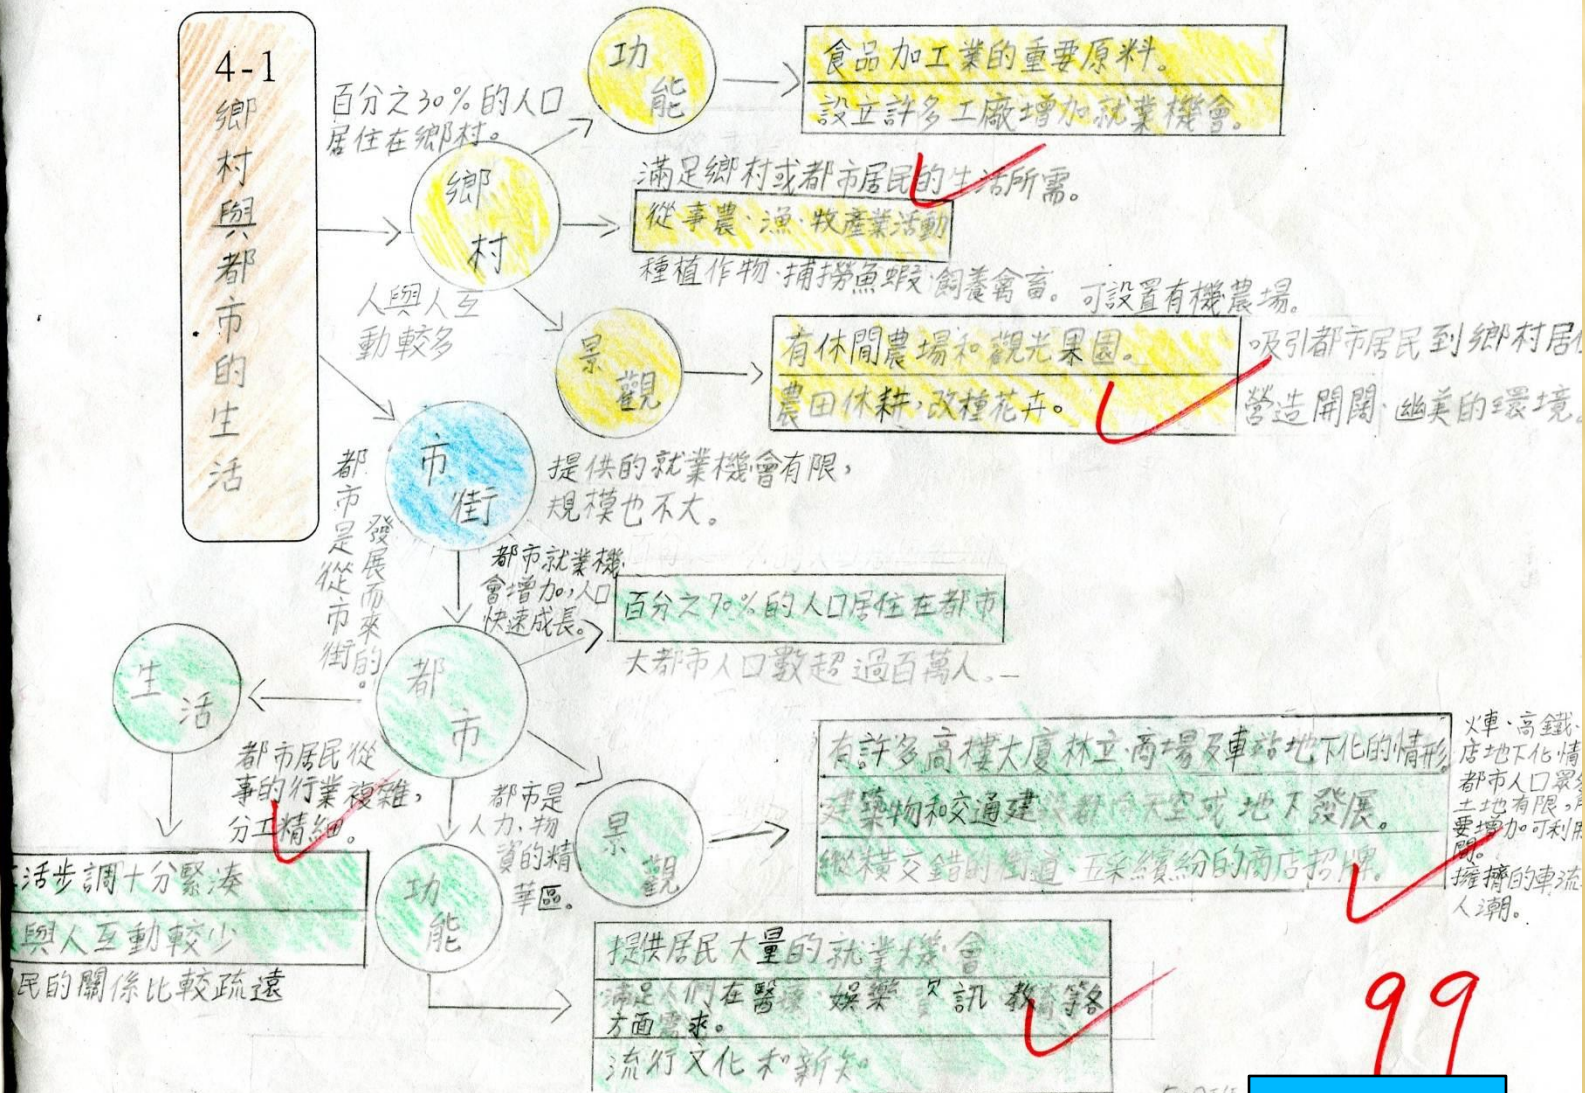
4-1 鄉村與都市的生活

百分之30%的人口居住在鄉村。

鄉村

功能

食品加工業的重要原料。
設立許多工廠增加就業機會。

滿足鄉村或都市居民的生活所需。
從事農、漁、牧產業活動
種植作物、捕撈魚蝦、飼養禽畜。可設置有機農場。

人與人互動較多

景觀

有休閒農場和觀光果園。
農田休耕,改種花卉。

吸引都市居民到鄉村居
營造開闊、幽美的環境。

市街

提供的就業機會有限,規模也不大。

都市是從市街發展而來的。

都市就業機會增加,人口快速成長。

百分之70%的人口居住在都市
大都市人口數超過百萬人。

都市

生活

都市居民從事的行業複雜,分工精細。

活步調十分緊凑
與人互動較少
民的關係比較疏遠

都市是人力、物資的精華區。

景觀

有許多高樓大廈林立、商場及車站地下化的情形
建築物和交通建設都向天空或地下發展。
縱橫交錯的街道、五彩繽紛的商店招牌。

火車、高鐵、店地下化情
都市人口眾多土地有限,需要增加可利用
擁擠的車流人潮。

功能

提供居民大量的就業機會
滿足人們在醫療、娛樂、資訊、教育等方面需求。
流行文化和新知。

99